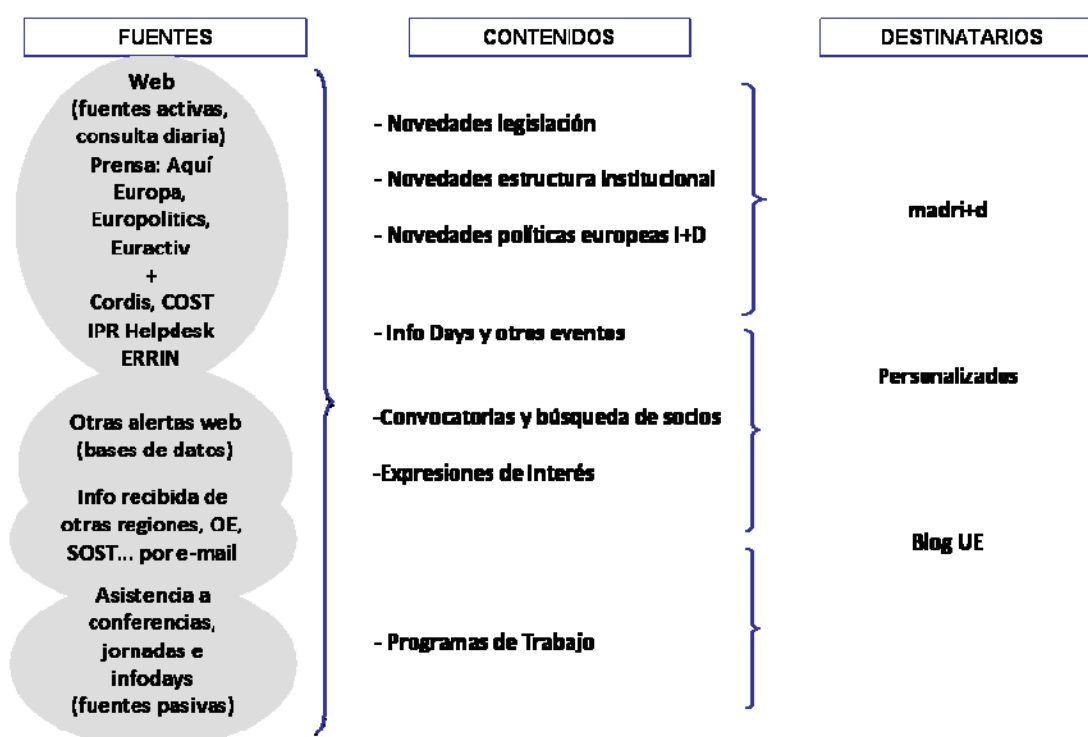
FUENTES

Web (fuentes activas, consulta diaria) Prensa: Aquí Europa, Europolitics, Euractiv + Cordis, COST IPR Helpdesk ERRIN

Otras alertas web (bases de datos)

Info recibida de otras regiones, OE, SOST... por e-mail

Asistencia a conferencias, jornadas e infodays (fuentes pasivas)

CONTENIDOS

- Novedades legislación

- Novedades estructura institucional

- Novedades políticas europeas I+D

- Info Days y otros eventos

-Convocatorias y búsqueda de socios

-Expresiones de Interés

- Programas de Trabajo

DESTINATARIOS

madri+d

Personalizados

Blog UE